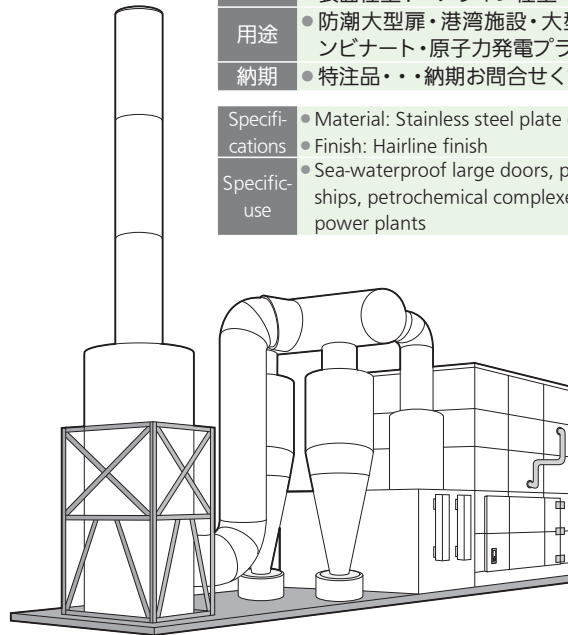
| 用途 | ● 防潮大型扉・港湾施設・大型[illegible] ンビナート・原子力発電プラ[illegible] |
|---|---|
| 納期 | ● 特注品・・・納期お問合せく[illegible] |

| Specifications | ● Material: Stainless steel plate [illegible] ● Finish: Hairline finish |
|---|---|
| Specific use | ● Sea-waterproof large doors, p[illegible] ships, petrochemical complexe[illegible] power plants |